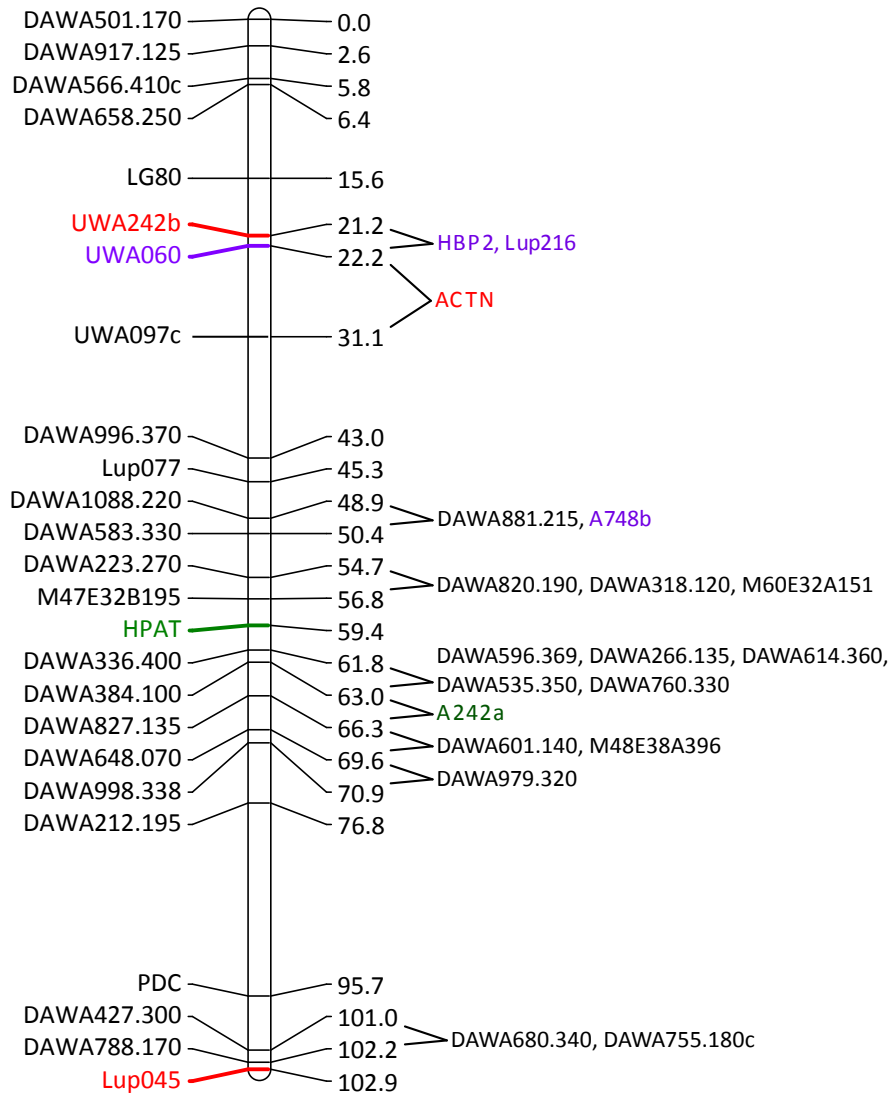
DAWA501.170 0.0
DAWA917.125 2.6
DAWA566.410c 5.8
DAWA658.250 6.4
LG80 15.6
UWA242b 21.2
UWA060 22.2
HBP2, Lup216
ACTN
UWA097c 31.1
DAWA996.370 43.0
Lup077 45.3
DAWA1088.220 48.9
DAWA583.330 50.4
DAWA881.215, A748b
DAWA223.270 54.7
M47E32B195 56.8
DAWA820.190, DAWA318.120, M60E32A151
HPAT 59.4
DAWA336.400 61.8
DAWA384.100 63.0
DAWA596.369, DAWA266.135, DAWA614.360, DAWA535.350, DAWA760.330
DAWA827.135 66.3
A242a
DAWA648.070 69.6
DAWA601.140, M48E38A396
DAWA998.338 70.9
DAWA979.320
DAWA212.195 76.8
PDC 95.7
DAWA427.300 101.0
DAWA788.170 102.2
DAWA680.340, DAWA755.180c
Lup045 102.9